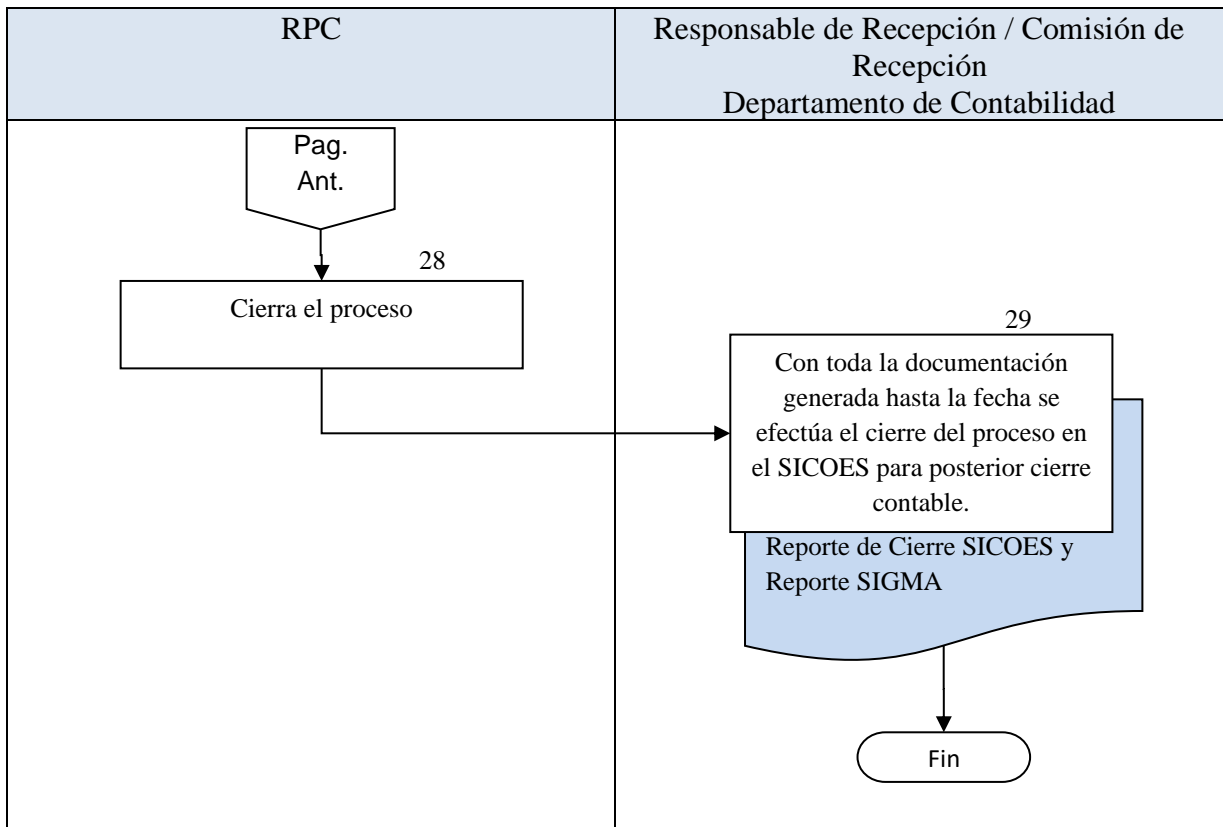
| RPC | Responsable de Recepción / Comisión de Recepción Departamento de Contabilidad |
|---|---|

Pag. Ant.

28

Cierra el proceso

29

Con toda la documentación generada hasta la fecha se efectúa el cierre del proceso en el SICOES para posterior cierre contable.

Reporte de Cierre SICOES y Reporte SIGMA

Fin